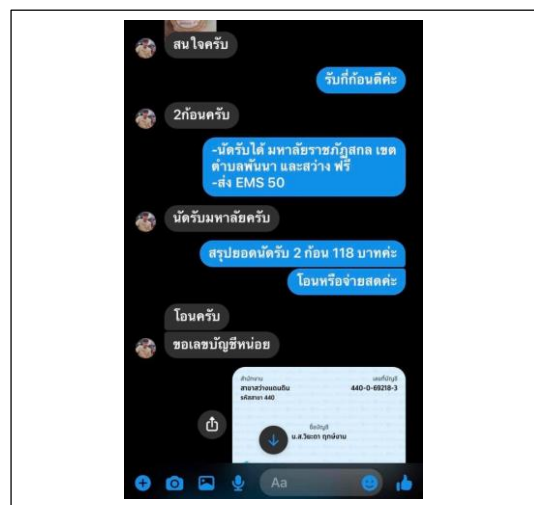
สนใจครับ

รับกี่ก้อนดีคะ

2ก้อนครับ

-นัดรับได้ มหาลัยราชภัฏสกล เขตตำบลพันนา และสว่าง ฟรี
-ส่ง EMS 50

นัดรับมหาลัยครับ

สรุปยอดนัดรับ 2 ก้อน 118 บาทค่ะ

โอนหรือจ่ายสดคะ

โอนครับ

ขอเลขบัญชีหน่อย

สำนักงาน
สาขาสว่างแดนดิน
รหัสสาขา 440

เลขที่บัญชี
440-0-69218-3

ชื่อบัญชี
น.ส.วิยะดา ฤกษ์งาม

Aa